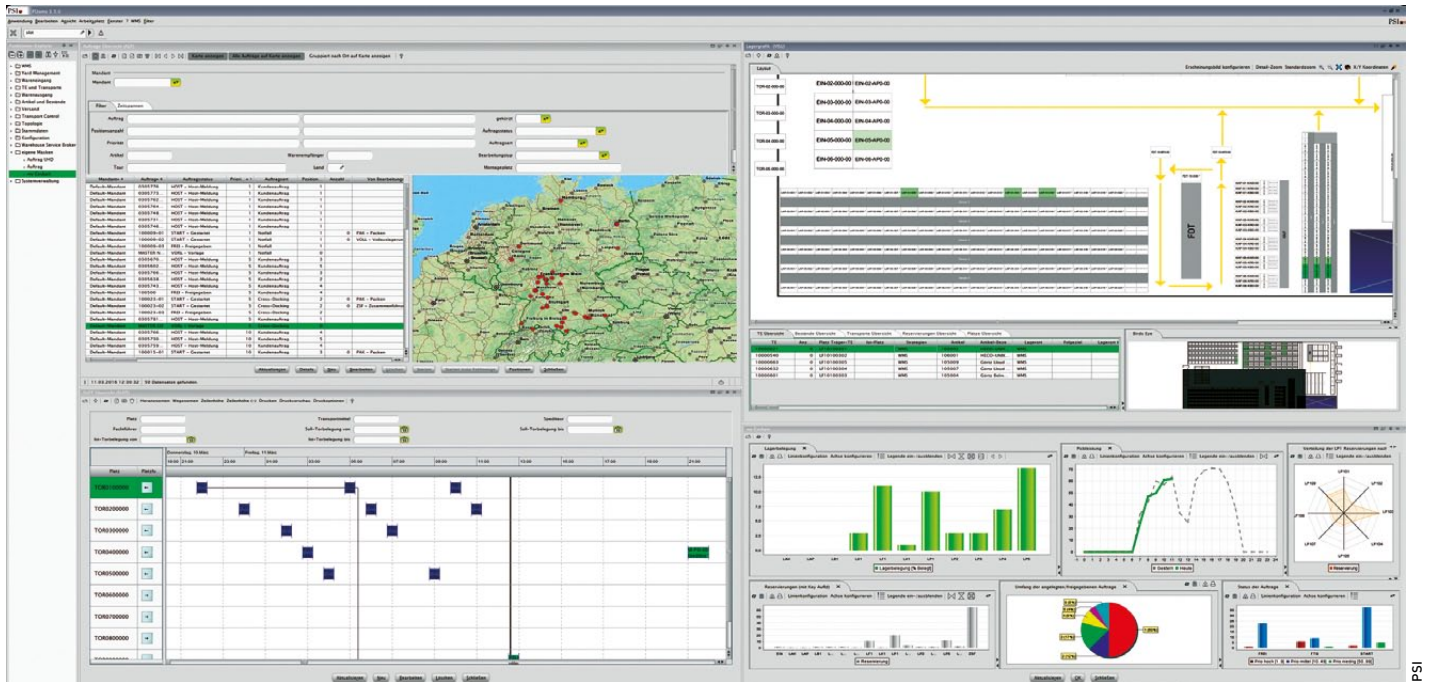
PSI

Mandant

Filter

Auftrag

Positionsanzahl

Priorität

Artikel

Tour

Warenempfänger

Land

Auftragsstatus

Auftragsart

Bearbeitungsstatus

Montageplatz

Default-Mandant

TOR0100000

TOR0200000

TOR0300000

TOR0400000

TOR0500000

TOR0600000

TOR0700000

TOR0800000

Platz

Lagergrafik

Lagerbelegung

Pickleistung

Reservierungen

Status der Aufträge

Neuladen

Neu

Bearbeiten

Löschen

Schließen

OK

FDT

PSI